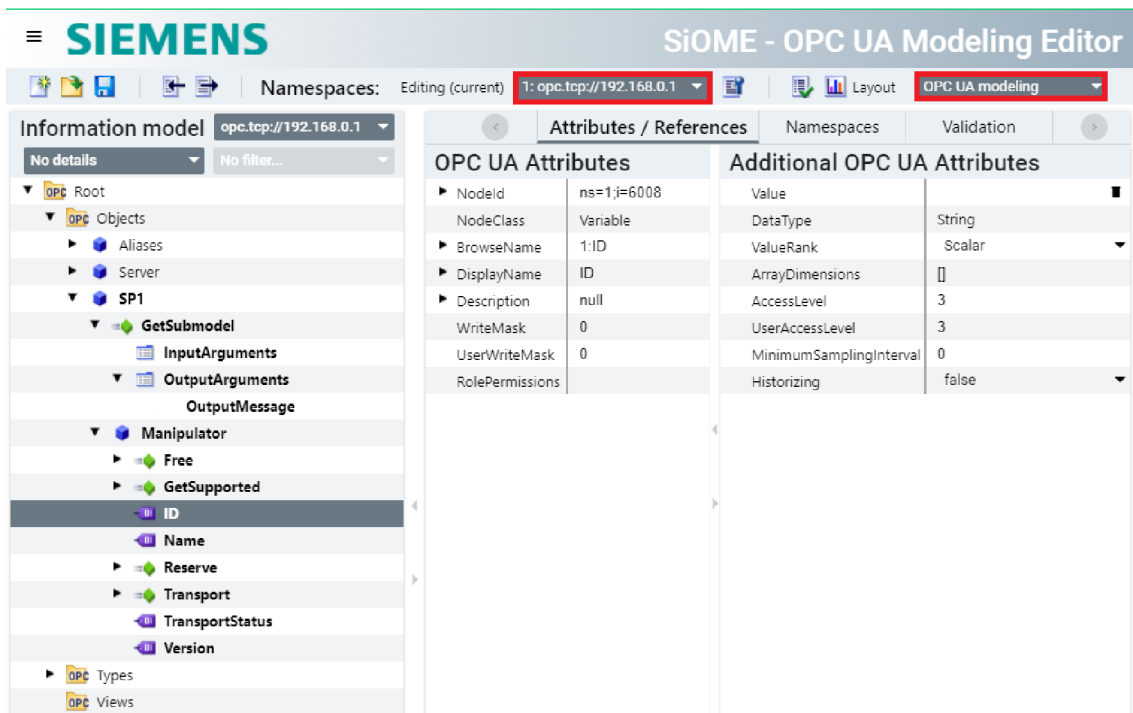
SIEMENS SiOME - OPC UA Modeling Editor

Namespaces: Editing (current) 1: opc.tcp://192.168.0.1 Layout OPC UA modeling

Information model opc.tcp://192.168.0.1
No details No filter...

OPC Root
OPC Objects
Aliases
Server
SP1
GetSubmodel
InputArguments
OutputArguments
OutputMessage
Manipulator
Free
GetSupported
ID
Name
Reserve
Transport
TransportStatus
Version
OPC Types
OPC Views

Attributes / References | Namespaces | Validation

OPC UA Attributes

| | |
|---|---|
| NodeId | ns=1;i=6008 |
| NodeClass | Variable |
| BrowseName | 1:ID |
| DisplayName | ID |
| Description | null |
| WriteMask | 0 |
| UserWriteMask | 0 |
| RolePermissions | |

Additional OPC UA Attributes

| | |
|---|---|
| Value | |
| DataType | String |
| ValueRank | Scalar |
| ArrayDimensions | [] |
| AccessLevel | 3 |
| UserAccessLevel | 3 |
| MinimumSamplingInterval | 0 |
| Historizing | false |